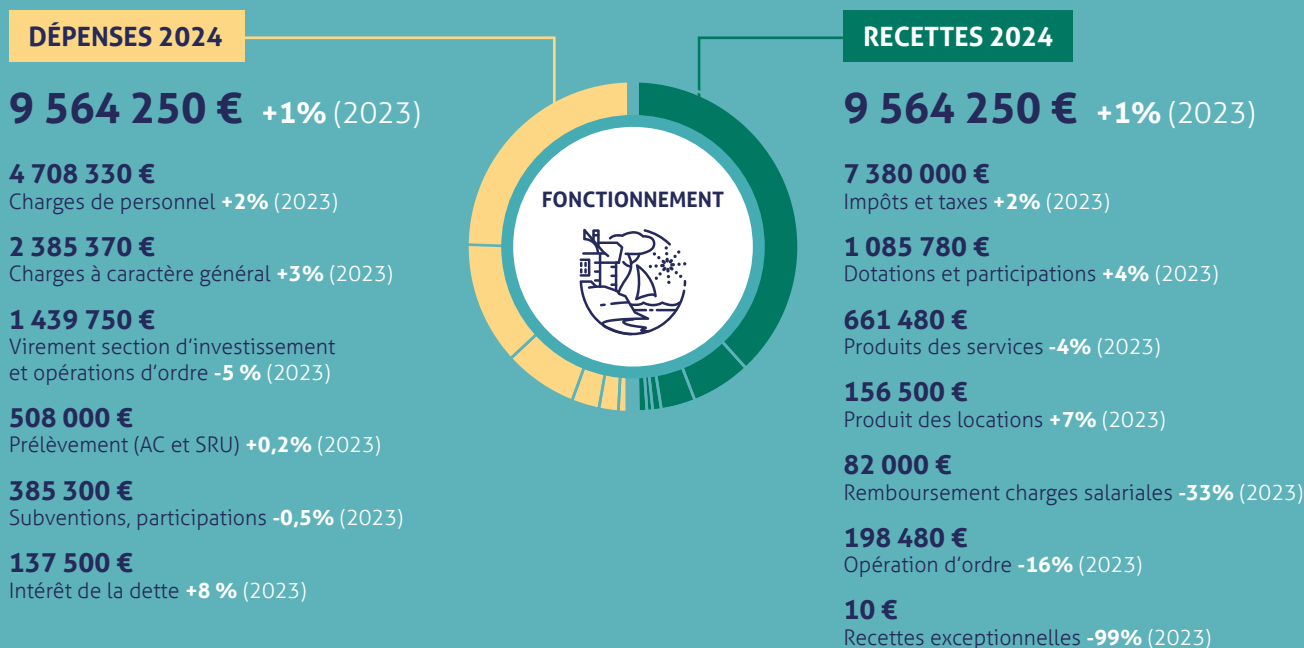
DÉPENSES 2024

9 564 250 € +1% (2023)

4 708 330 €
Charges de personnel +2% (2023)

2 385 370 €
Charges à caractère général +3% (2023)

1 439 750 €
Virement section d'investissement et opérations d'ordre -5 % (2023)

508 000 €
Prélèvement (AC et SRU) +0,2% (2023)

385 300 €
Subventions, participations -0,5% (2023)

137 500 €
Intérêt de la dette +8 % (2023)

FONCTIONNEMENT

RECETTES 2024

9 564 250 € +1% (2023)

7 380 000 €
Impôts et taxes +2% (2023)

1 085 780 €
Dotations et participations +4% (2023)

661 480 €
Produits des services -4% (2023)

156 500 €
Produit des locations +7% (2023)

82 000 €
Remboursement charges salariales -33% (2023)

198 480 €
Opération d'ordre -16% (2023)

10 €
Recettes exceptionnelles -99% (2023)